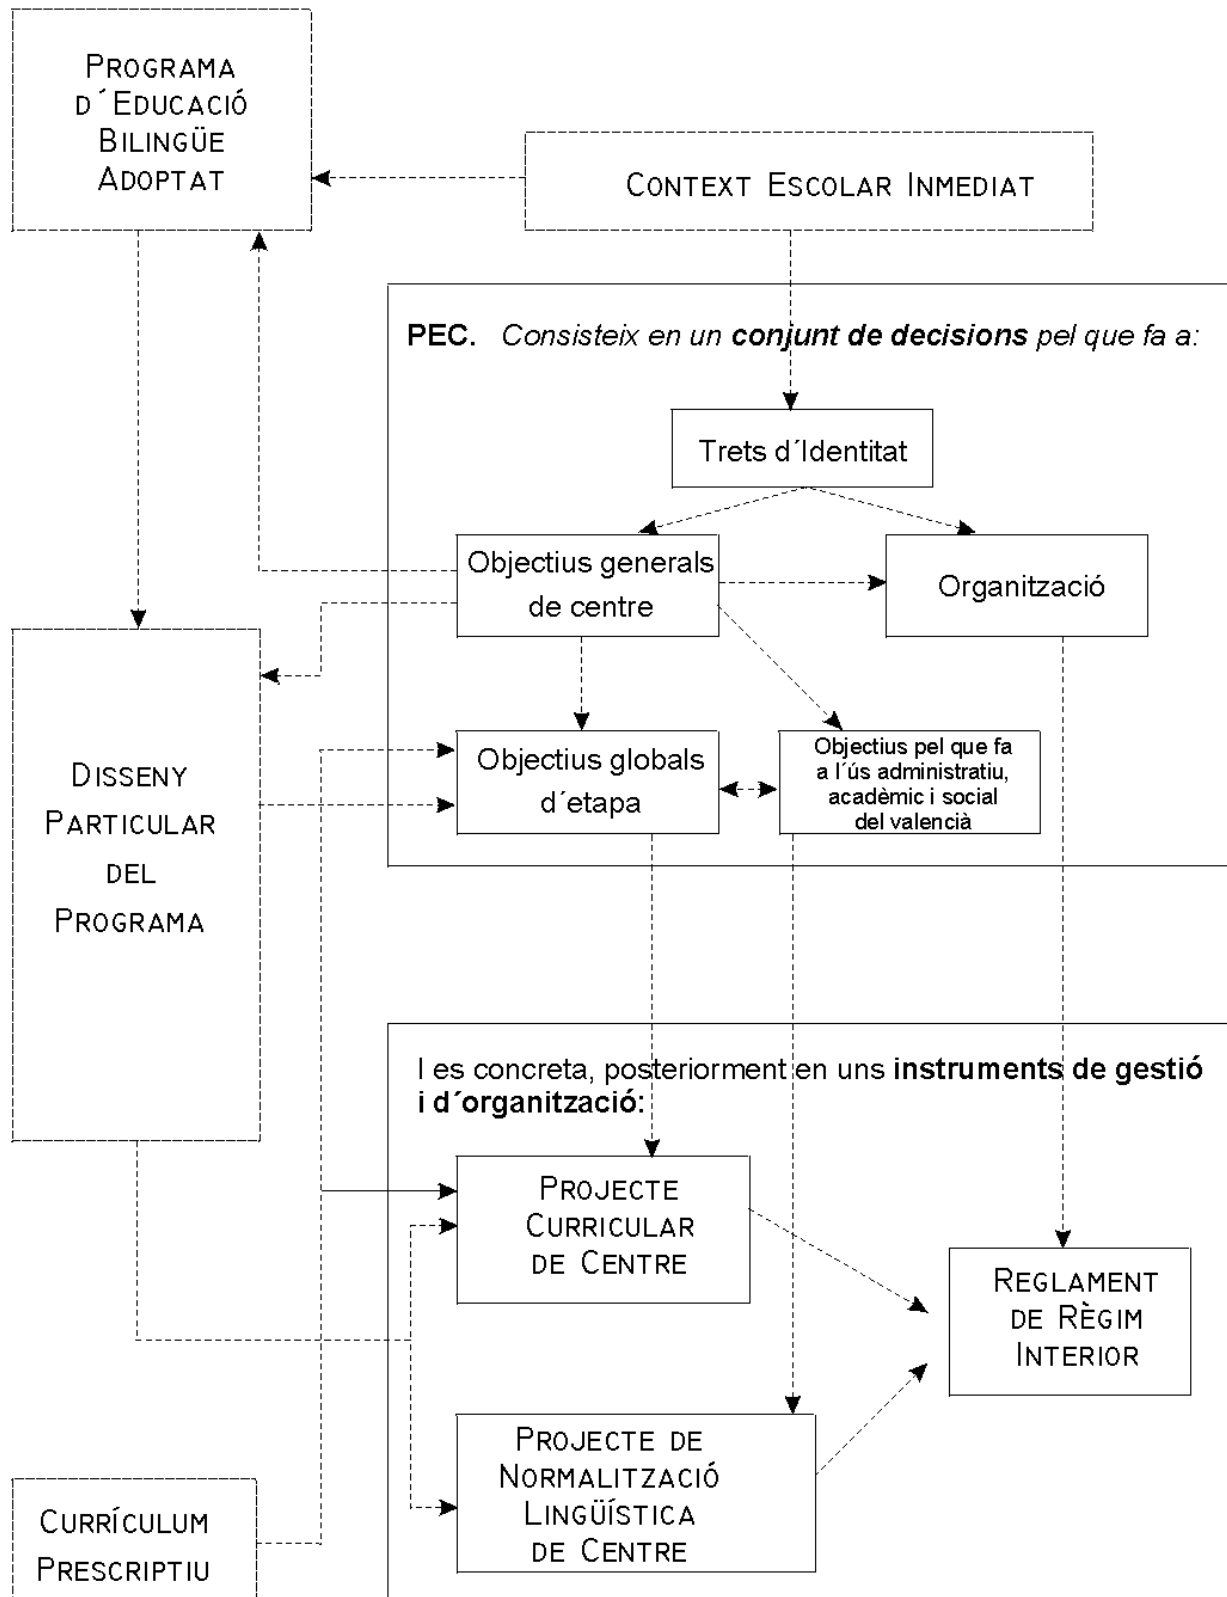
Programa d´Educació Bilingüe Adoptat

Context Escolar Inmediat

PEC. Consisteix en un conjunt de decisions pel que fa a:

Trets d´Identitat

Objectius generals de centre

Organització

Objectius globals d´etapa

Objectius pel que fa a l´ús administratiu, acadèmic i social del valencià

Disseny Particular del Programa

I es concreta, posteriorment en uns instruments de gestió i d´organització:

Projecte Curricular de Centre

Reglament de Règim Interior

Projecte de Normalització Lingüística de Centre

Currículum Prescriptiu